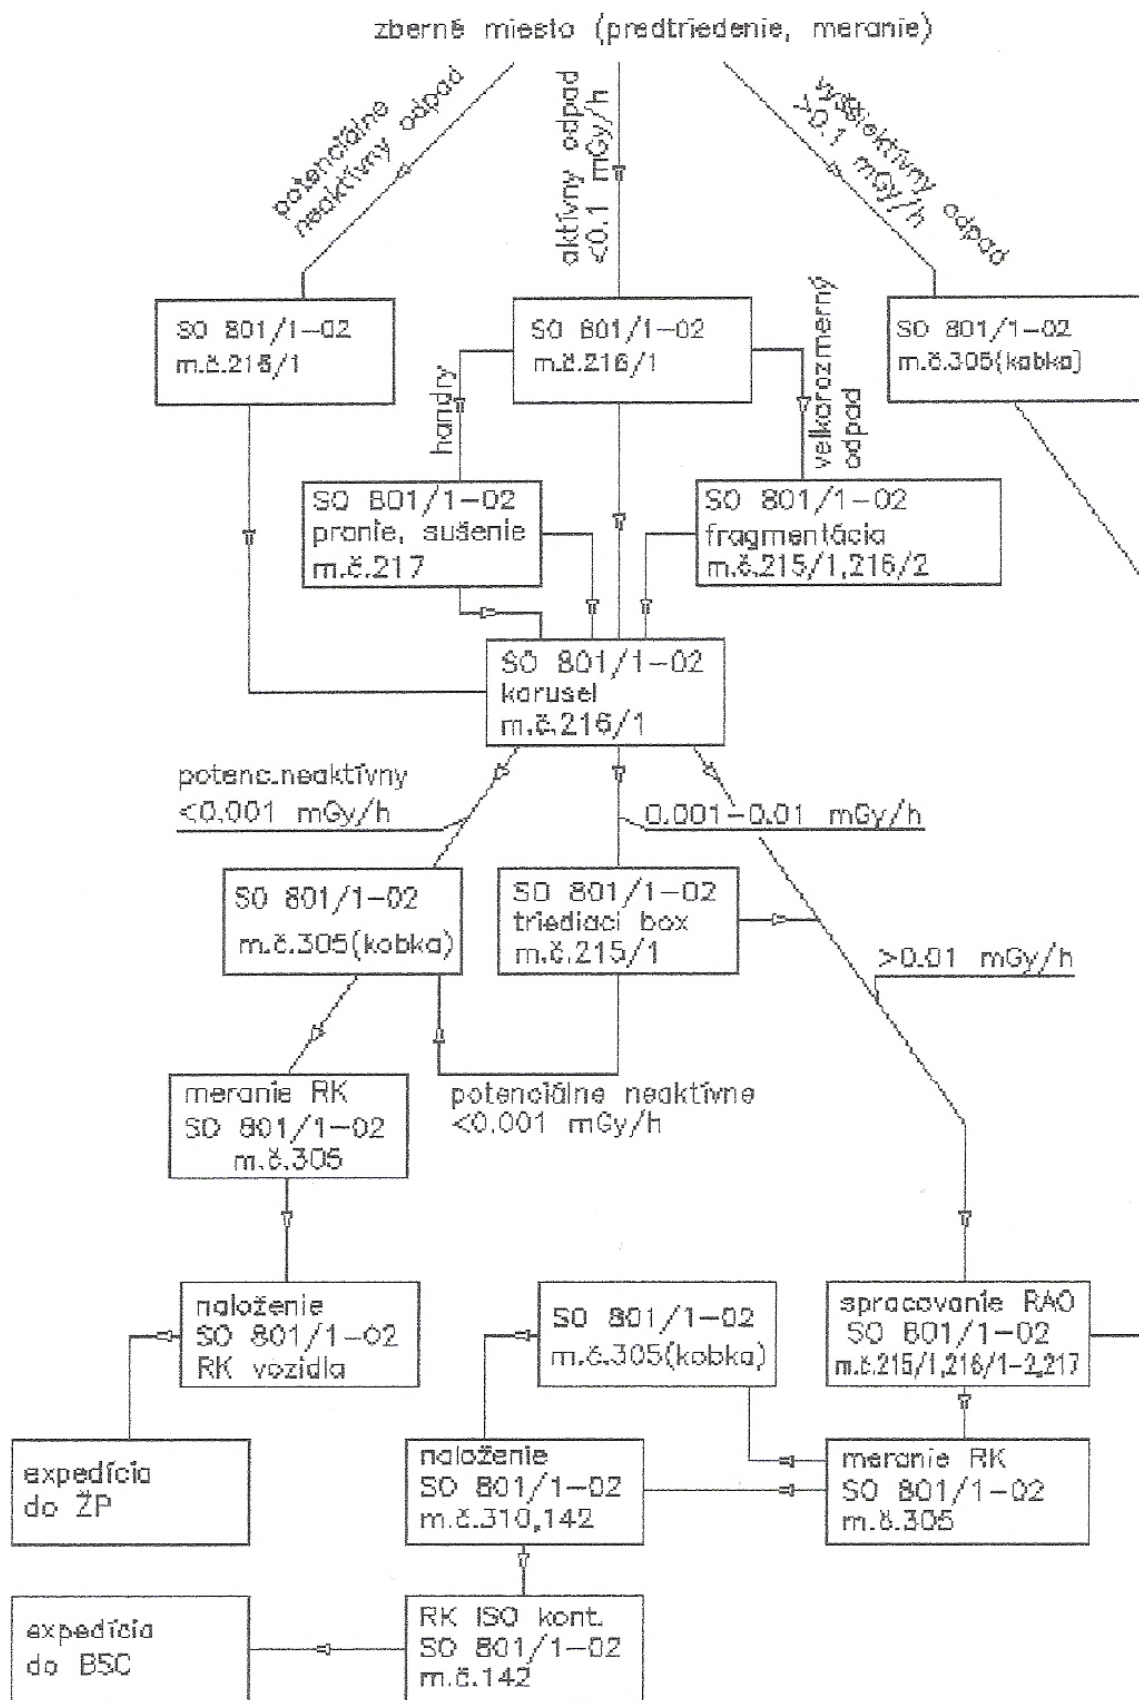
zberné miesto (predtriedenie, meranie)

potenciálne neaktívny odpad

aktívny odpad <0.1 mGy/h

vysokoaktívny odpad >0.1 mGy/h

SO 801/1-02
m.č.216/1

SO 801/1-02
m.č.216/1

SO 801/1-02
m.č.305(kobka)

handry

veľkorozmerný odpad

SO 801/1-02
pranie, sušenie
m.č.217

SO 801/1-02
fragmentácia
m.č.215/1,216/2

SO 801/1-02
karusel
m.č.216/1

potenc.neaktívny
<0.001 mGy/h

0.001-0.01 mGy/h

SO 801/1-02
m.č.305(kobka)

SO 801/1-02
triediaci box
m.č.215/1

>0.01 mGy/h

meranie RK
SO 801/1-02
m.č.305

potenciálne neaktívne
<0.001 mGy/h

naloženie
SO 801/1-02
RK vozidla

SO 801/1-02
m.č.305(kobka)

spracovanie RAO
SO 801/1-02
m.č.215/1,216/1-2,217

expedícia
do ŽP

naloženie
SO 801/1-02
m.č.310,142

meranie RK
SO 801/1-02
m.č.305

expedícia
do BSC

RK ISO kont.
SO 801/1-02
m.č.142